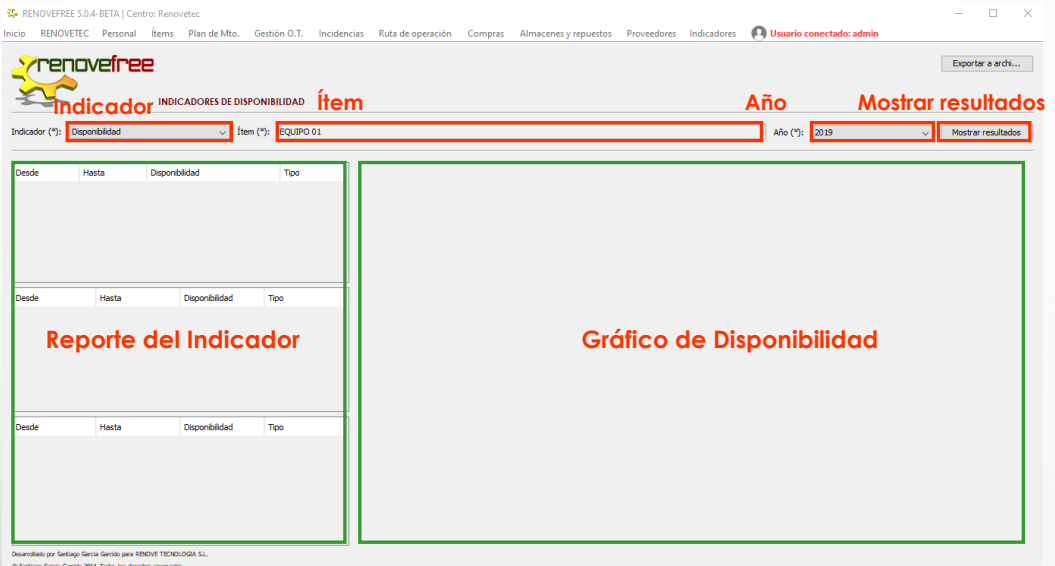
RENOVEFREE 5.0.4-BETA | Centro: Renovetec

Inicio RENOVETEC Personal Ítems Plan de Mto. Gestión O.T. Incidencias Ruta de operación Compras Almacenes y repuestos Proveedores Indicadores Usuario conectado: admin

renovefree

Exportar a archi...

Indicador

INDICADORES DE DISPONIBILIDAD

Ítem

Año

Mostrar resultados

Indicador (*): Disponibilidad

Ítem (*): EQUIPO 01

Año (*): 2019

Mostrar resultados

| Desde | Hasta | Disponibilidad | Tipo |
|---|---|---|---|

| Desde | Hasta | Disponibilidad | Tipo |
|---|---|---|---|

Reporte del Indicador

| Desde | Hasta | Disponibilidad | Tipo |
|---|---|---|---|

Gráfico de Disponibilidad

Desarrollado por Santiago García Garrido para RENOVE TECNOLOGIA S.L.

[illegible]